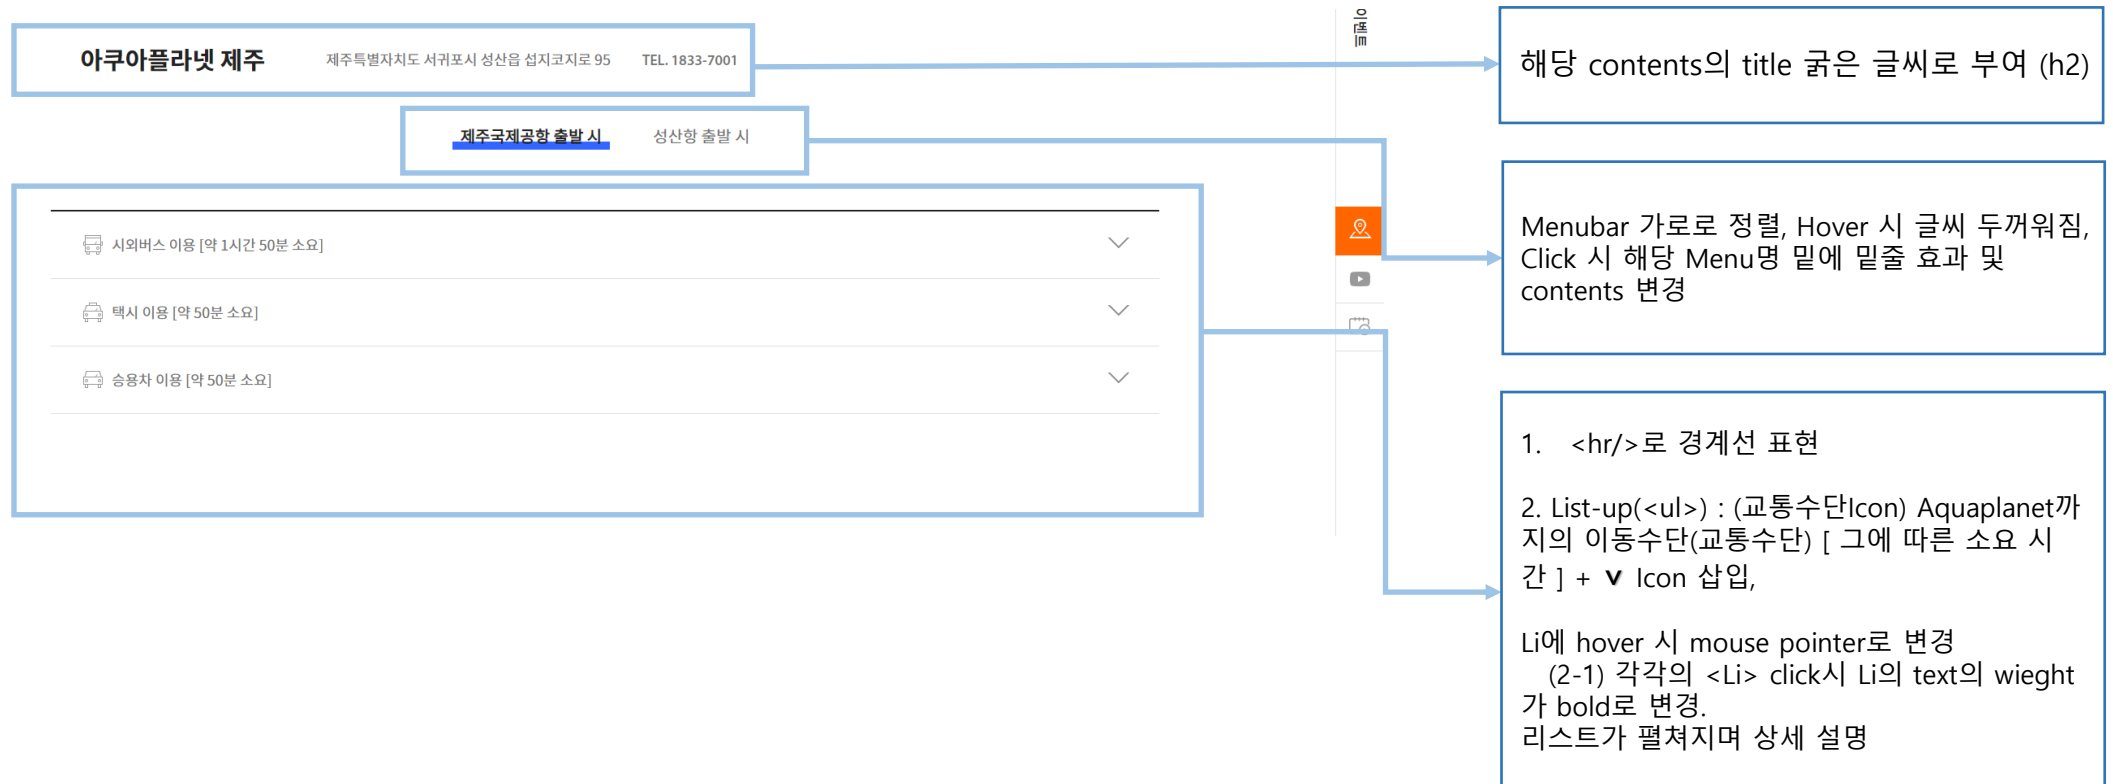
아쿠아플라넷 제주 제주특별자치도 서귀포시 성산읍 섭지코지로 95 TEL. 1833-7001

제주국제공항 출발 시 성산항 출발 시

시외버스 이용 [약 1시간 50분 소요]

택시 이용 [약 50분 소요]

승용차 이용 [약 50분 소요]

이벤트

해당 contents의 title 굵은 글씨로 부여 (h2)

Menubar 가로로 정렬, Hover 시 글씨 두꺼워짐, Click 시 해당 Menu명 밑에 밑줄 효과 및 contents 변경

1. <hr/>로 경계선 표현

2. List-up(<ul>) : (교통수단Icon) Aquaplanet까지의 이동수단(교통수단) [ 그에 따른 소요 시간 ] + v Icon 삽입,

Li에 hover 시 mouse pointer로 변경
(2-1) 각각의 <Li> click시 Li의 text의 wieght가 bold로 변경.
리스트가 펼쳐지며 상세 설명